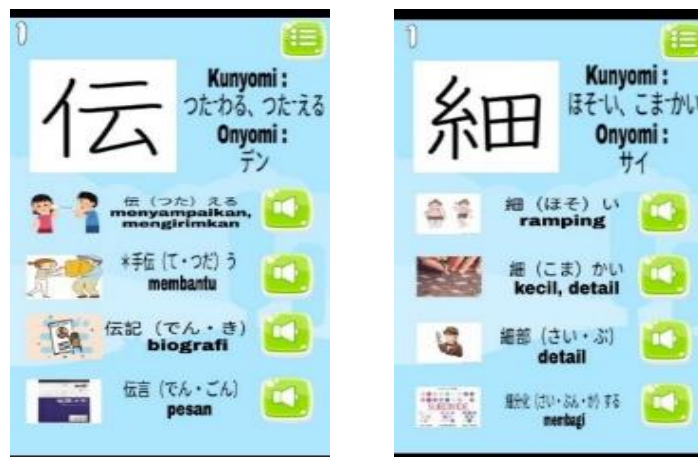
1

伝

Kunyomi :
つた-わる、つた-える
Onyomi :
デン

伝（つた）える
menyampaikan, mengirimkan

*手伝（て・つだ）う
membantu

伝記（でん・き）
biografi

伝言（でん・ごん）
pesan

1

細

Kunyomi :
ほそ-い、こま-かい
Onyomi :
サイ

細（ほそ）い
ramping

細（こま）かい
kecil, detail

細部（さい・ぶ）
detail

細分化（さい・ぶん・か）する
membagi